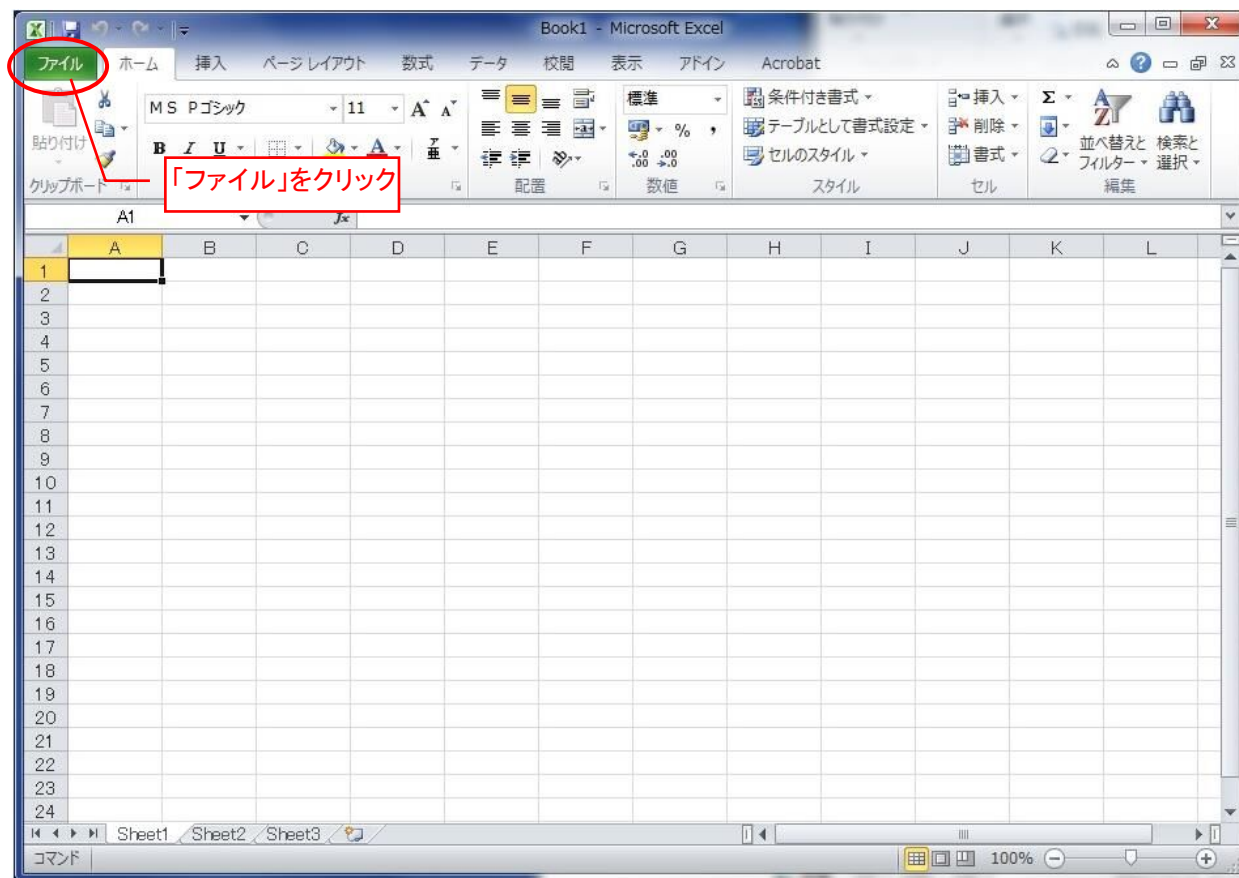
Book1 - Microsoft Excel

ファイル ホーム 挿入 ページレイアウト 数式 データ 校閲 表示 アドイン Acrobat

貼り付け
クリップボード
MS Pゴシック 11 A A
B I U
「ファイル」をクリック
配置
標準
% ,
数値
条件付き書式
テーブルとして書式設定
セルのスタイル
スタイル
挿入
削除
書式
セル
Σ
並べ替えと フィルター
検索と 選択
編集

A1
fx

| | A | B | C | D | E | F | G | H | I | J | K | L |
|---|---|---|---|---|---|---|---|---|---|---|---|---|
| 1 | | | | | | | | | | | | |
| 2 | | | | | | | | | | | | |
| 3 | | | | | | | | | | | | |
| 4 | | | | | | | | | | | | |
| 5 | | | | | | | | | | | | |
| 6 | | | | | | | | | | | | |
| 7 | | | | | | | | | | | | |
| 8 | | | | | | | | | | | | |
| 9 | | | | | | | | | | | | |
| 10 | | | | | | | | | | | | |
| 11 | | | | | | | | | | | | |
| 12 | | | | | | | | | | | | |
| 13 | | | | | | | | | | | | |
| 14 | | | | | | | | | | | | |
| 15 | | | | | | | | | | | | |
| 16 | | | | | | | | | | | | |
| 17 | | | | | | | | | | | | |
| 18 | | | | | | | | | | | | |
| 19 | | | | | | | | | | | | |
| 20 | | | | | | | | | | | | |
| 21 | | | | | | | | | | | | |
| 22 | | | | | | | | | | | | |
| 23 | | | | | | | | | | | | |
| 24 | | | | | | | | | | | | |

Sheet1 Sheet2 Sheet3
コマンド
100%